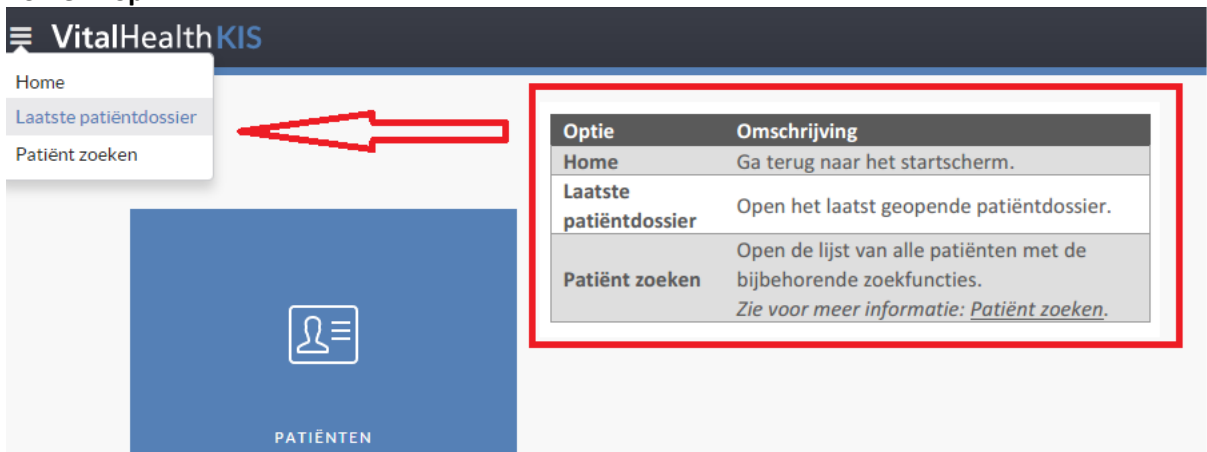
VitalHealth KIS

Home
Laatste patiëntdossier
Patiënt zoeken

| Optie | Omschrijving |
|---|---|
| Home | Ga terug naar het startscherm. |
| Laatste patiëntdossier | Open het laatst geopende patiëntdossier. |
| Patiënt zoeken | Open de lijst van alle patiënten met de bijbehorende zoekfuncties. *Zie voor meer informatie: Patiënt zoeken.* |

PATIËNTEN